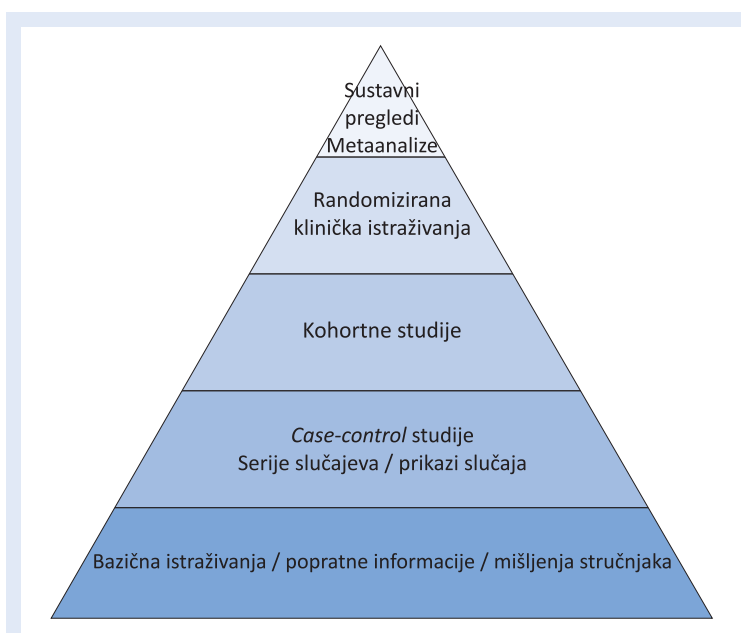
Sustavni pregledi Metaanalize

Randomizirana klinička istraživanja

Kohortne studije

*Case-control* studije
Serije slučajeva / prikazi slučaja

Bazična istraživanja / popratne informacije / mišljenja stručnjaka